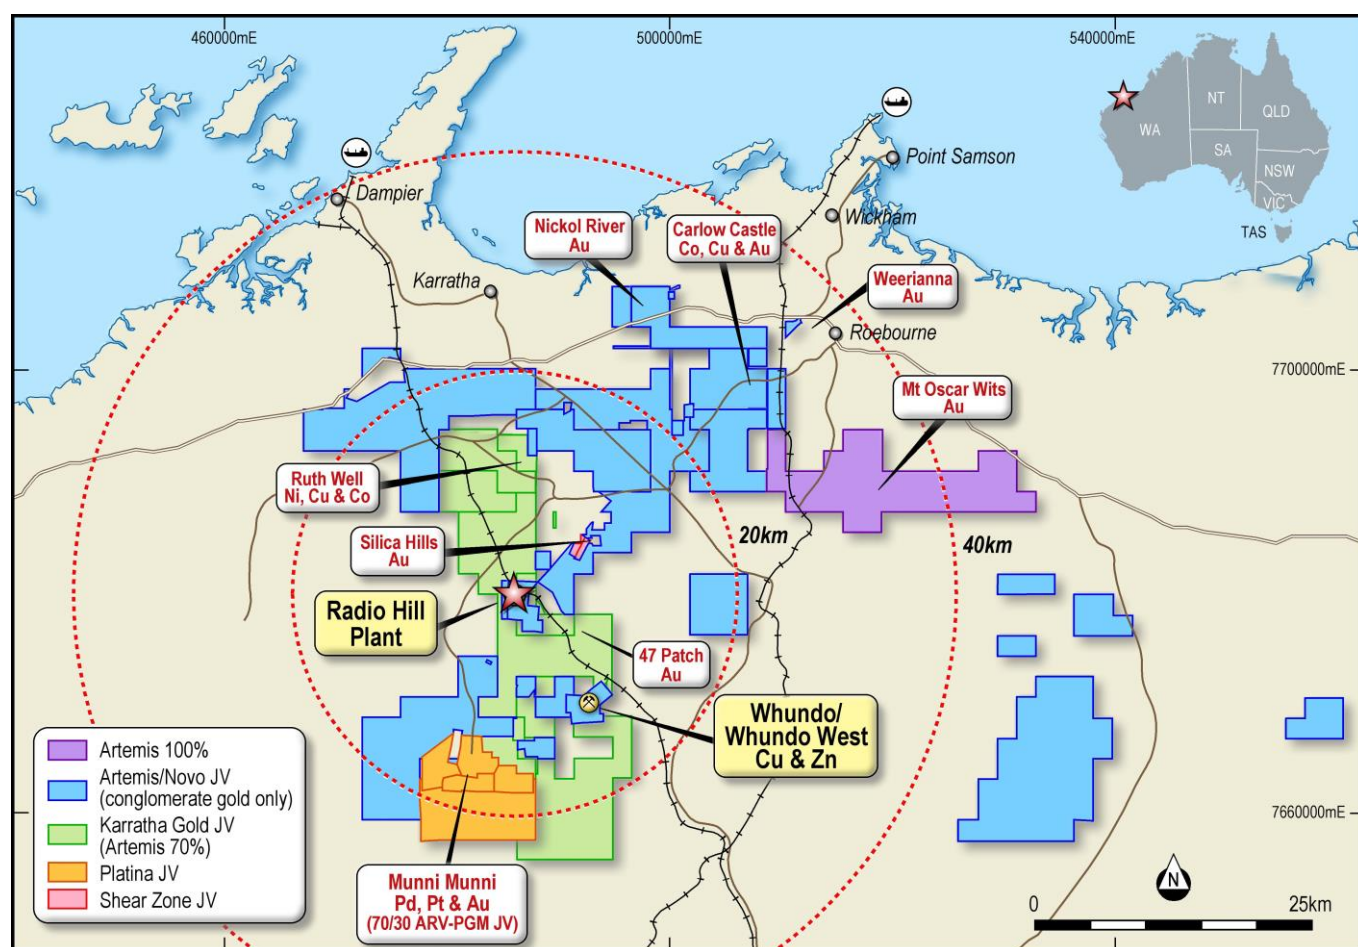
460000mE
500000mE
540000mE

NT
QLD
WA
SA
NSW
VIC
TAS

Point Samson
Dampier
Wickham
Karratha
Roebourne

Nickol River
Au

Carlow Castle
Co, Cu & Au

Weerianna
Au

7700000mE

Mt Oscar Wits
Au

Ruth Well
Ni, Cu & Co

Silica Hills
Au

20km

40km

Radio Hill
Plant

47 Patch
Au

Whundo/
Whundo West
Cu & Zn

Artemis 100%
Artemis/Novo JV
(conglomerate gold only)
Karratha Gold JV
(Artemis 70%)
Platina JV
Shear Zone JV

7660000mE

Munni Munni
Pd, Pt & Au
(70/30 ARV-PGM JV)

N

0
25km